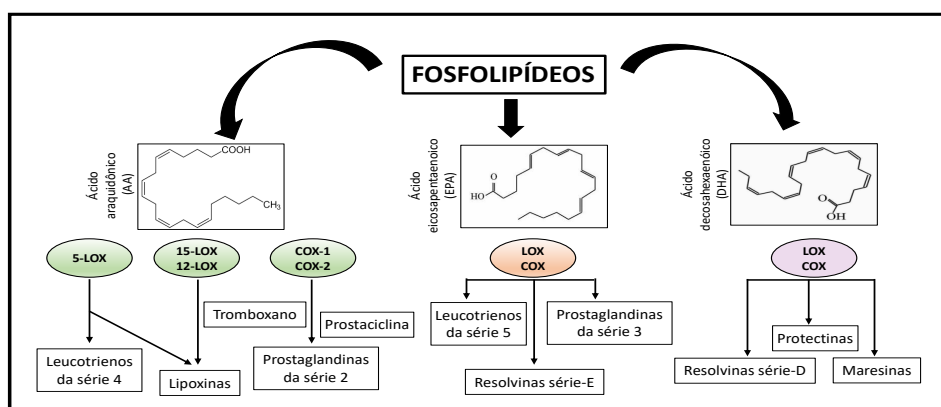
FOSFOLIPÍDEOS

Ácido araquidônico (AA)

COOH

$CH_3$

Ácido eicosapentaenoico (EPA)

HO

O

Ácido decosahexaenoico (DHA)

O

OH

5-LOX

15-LOX
12-LOX

COX-1
COX-2

LOX
COX

LOX
COX

Tromboxano

Prostaciclina

Leucotrienos da série 4

Lipoxinas

Prostaglandinas da série 2

Leucotrienos da série 5

Prostaglandinas da série 3

Resolvinas série-E

Protectinas

Resolvinas série-D

Maresinas